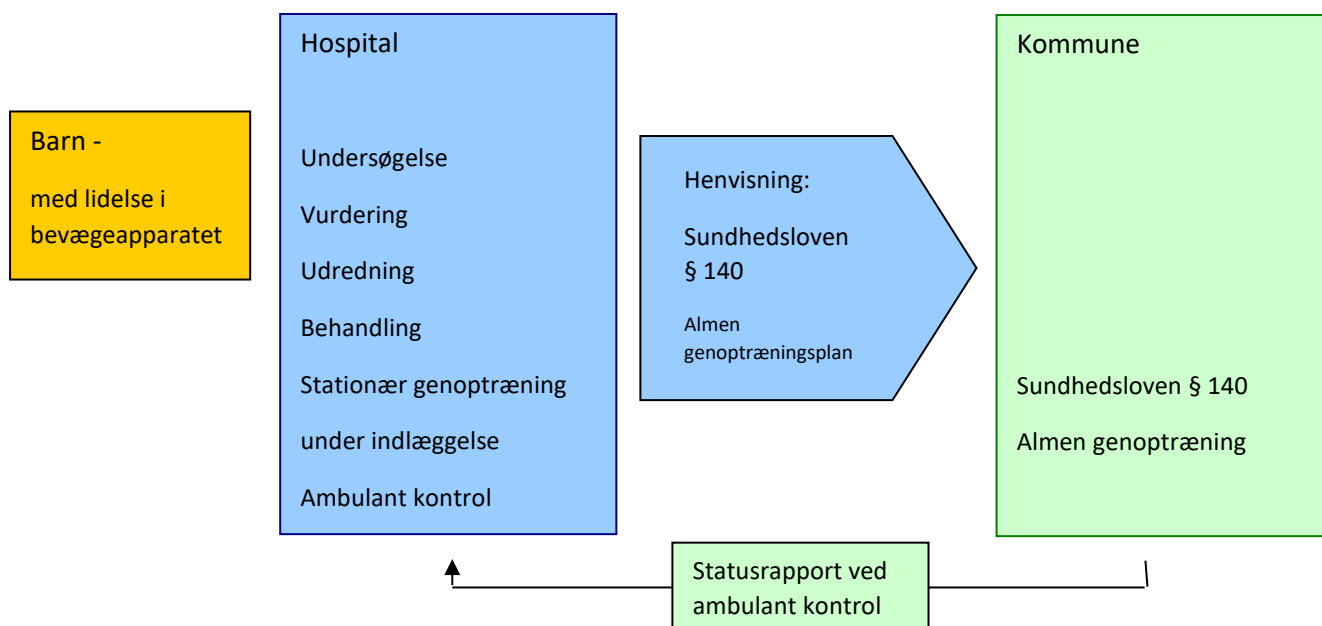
Barn -

med lidelse i bevægeapparatet

Hospital

Undersøgelse

Vurdering

Udredning

Behandling

Stationær genoptræning

under indlæggelse

Ambulant kontrol

Henvisning:

Sundhedsloven § 140

Almen genoptræningsplan

Kommune

Sundhedsloven § 140

Almen genoptræning

Statusrapport ved ambulant kontrol